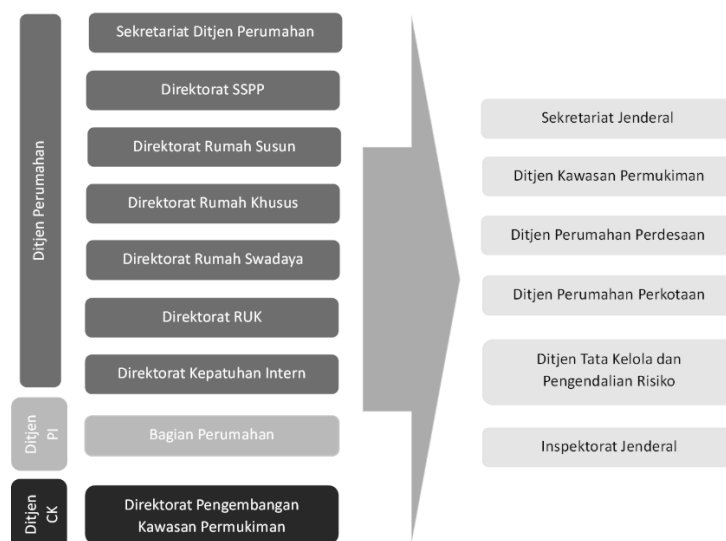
Ditjen Perumahan

Sekretariat Ditjen Perumahan

Direktorat SSPP

Direktorat Rumah Susun

Direktorat Rumah Khusus

Direktorat Rumah Swadaya

Direktorat RUK

Direktorat Kepatuhan Intern

Ditjen PI

Bagian Perumahan

Ditjen CK

Direktorat Pengembangan Kawasan Permukiman

Sekretariat Jenderal

Ditjen Kawasan Permukiman

Ditjen Perumahan Perdesaan

Ditjen Perumahan Perkotaan

Ditjen Tata Kelola dan Pengendalian Risiko

Inspektorat Jenderal